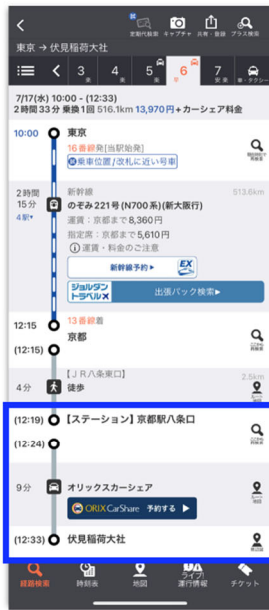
<
定期代登録 キャプチャ 共有・登録 プラス検索

東京 → 伏見稲荷大社

3 4 5 6 7
安 楽 安 楽 早 車・タクシー

7/17(水) 10:00 - (12:33)
2時間 33分 乗換1回 516.1km 13,970円 + カーシェア料金

10:00 東京
16番線発[当駅始発]
東車位置/改札に近い号車

2時間 15分
4駅
新幹線 513.6km
のぞみ221号(N700系)(新大阪行)
運賃:京都まで8,360円
指定席:京都まで5,610円
運賃・料金のご注意

新幹線予約 EX
ジョルダン トラベル 出張パック検索

12:15 13番線着
(12:15) 京都

【JR八条東口】
4分 徒歩 2.5km

(12:19) 【ステーション】京都駅八条口
(12:24)

9分 オリックスカーシェア
ORIX CarShare 予約する

(12:33) 伏見稲荷大社

経路検索 時刻表 地図 運行情報 チケット